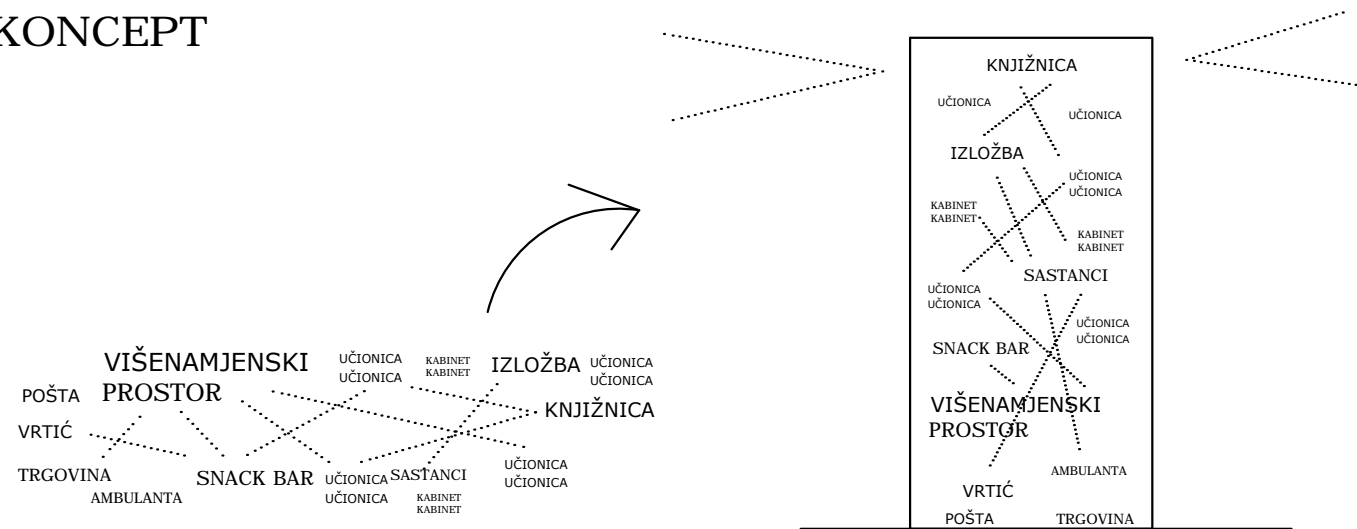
KONCEPT

VIŠENAMJENSKI PROSTOR
UČIONICA
UČIONICA
KABINET
KABINET
IZLOŽBA
UČIONICA
UČIONICA
POŠTA
KNJIŽNICA
VRTIĆ
UČIONICA
UČIONICA
TRGOVINA
SNACK BAR
UČIONICA
UČIONICA
SASTANCI
KABINET
KABINET
AMBULANTA

KNJIŽNICA
UČIONICA
UČIONICA
IZLOŽBA
UČIONICA
UČIONICA
KABINET
KABINET
KABINET
KABINET
SASTANCI
UČIONICA
UČIONICA
UČIONICA
UČIONICA
SNACK BAR
VIŠENAMJENSKI PROSTOR
AMBULANTA
VRTIĆ
POŠTA
TRGOVINA